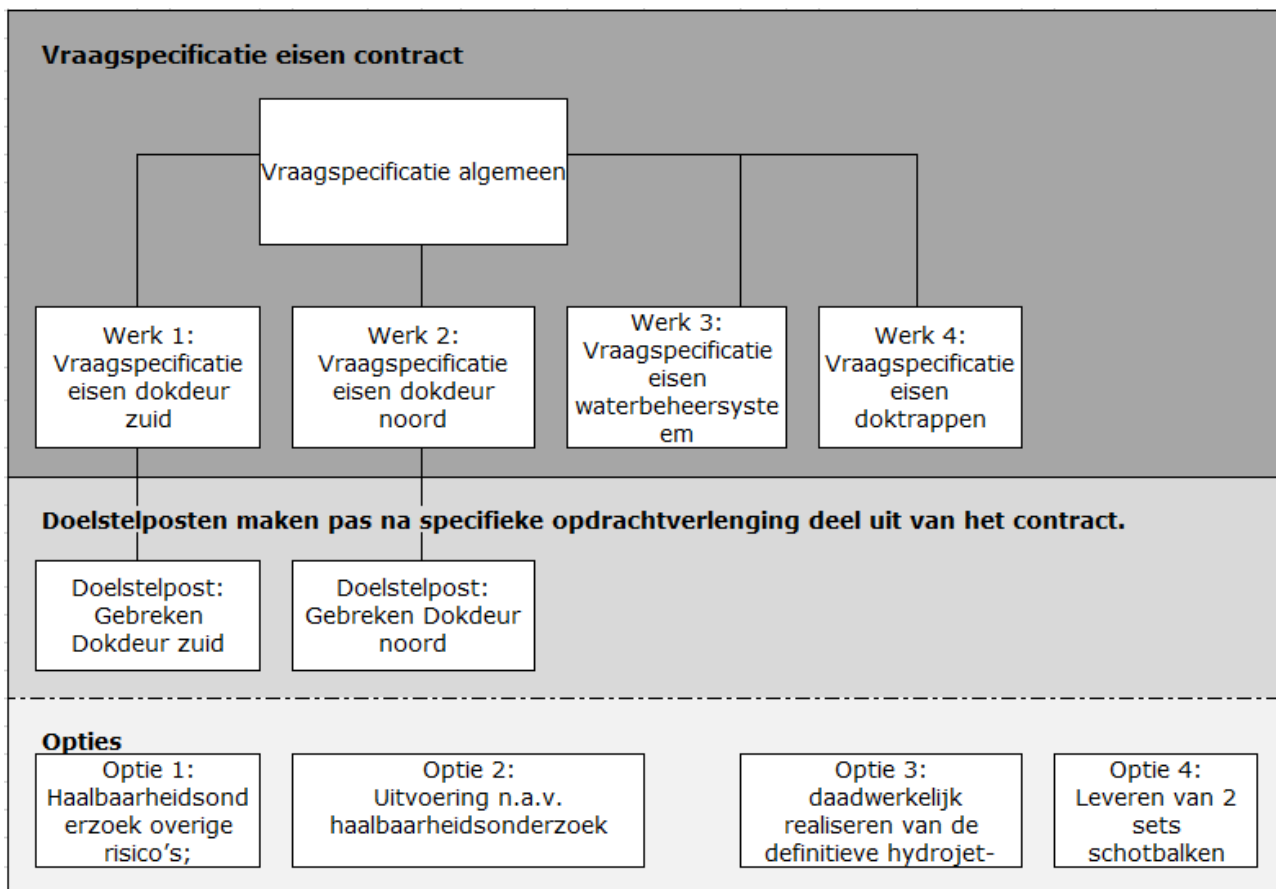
Vraagspecificatie eisen contract

Vraagspecificatie algemeen

Werk 1: Vraagspecificatie eisen dokdeur zuid

Werk 2: Vraagspecificatie eisen dokdeur noord

Werk 3: Vraagspecificatie eisen waterbeheersysteem

Werk 4: Vraagspecificatie eisen doktrappen

Doelstelposten maken pas na specifieke opdrachtverlenging deel uit van het contract.

Doelstelpost: Gebreken Dokdeur zuid

Doelstelpost: Gebreken Dokdeur noord

Opties

Optie 1: Haalbaarheidsonderzoek overige risico's;

Optie 2: Uitvoering n.a.v. haalbaarheidsonderzoek

Optie 3: daadwerkelijk realiseren van de definitieve hydrojet-

Optie 4: Leveren van 2 sets schotbalken